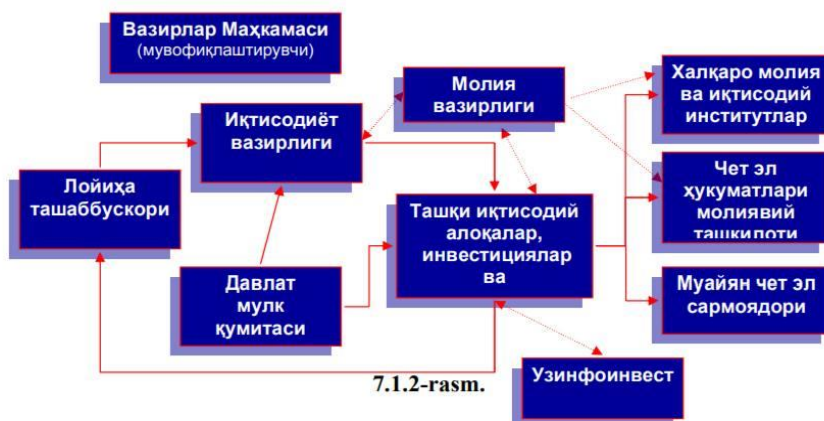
Вазирлар Маҳкамаси
(мувофиқлаштирувчи)

Молия вазирлиги

Халқаро молия ва иқтисодий институтлар

Иқтисодиёт вазирлиги

Чет эл ҳукуматлари молиявий ташкилоти

Лойиҳа ташаббускори

Ташқи иқтисодий алоқалар, инвестициялар ва

Давлат мулк қумитаси

Муайян чет эл сармоядори

Узинфоинвест

7.1.2-rasm.